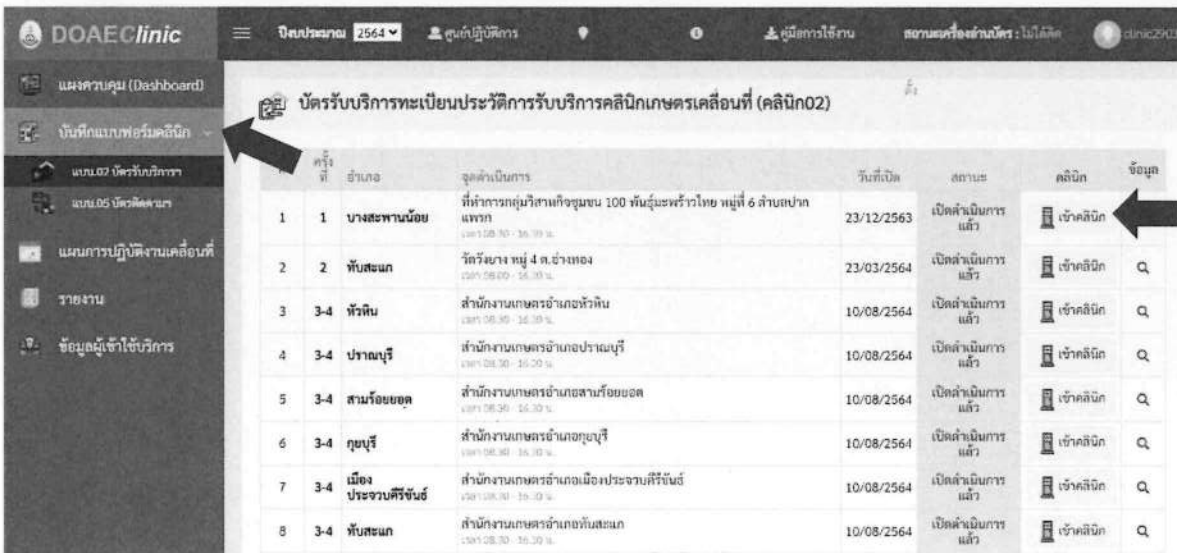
DOAEClinic

ปีงบประมาณ 2564 ศูนย์ปฏิบัติการ คู่มือการใช้งาน สถานะเครื่องอ่านบัตร : ไม่ได้ติด clinicZK03

แผงควบคุม (Dashboard)
บันทึกแบบฟอร์มคลินิก
แบบ.02 บัตรรับบริการฯ
แบบ.05 บัตรติดตามฯ
แผนการปฏิบัติงานเคลื่อนที่
รายงาน
ข้อมูลผู้เข้าใช้บริการ

บัตรรับบริการทะเบียนประวัติการรับบริการคลินิกเกษตรเคลื่อนที่ (คลินิก02)

| | ครั้งที่ | อำเภอ | จุดดำเนินการ | วันที่เปิด | สถานะ | คลินิก | ข้อมูล |
|---|---|---|---|---|---|---|---|
| 1 | 1 | บางสะพานน้อย | ที่ทำการกลุ่มวิสาหกิจชุมชน 100 พันธุ์มะพร้าวไทย หมู่ที่ 6 ตำบลปากแพรก เวลา 08.30 - 16.30 น. | 23/12/2563 | เปิดดำเนินการแล้ว | เข้าคลินิก | |
| 2 | 2 | ทับสะแก | วัดวังยาง หมู่ 4 ต.ช่างทอง เวลา 08.00 - 16.30 น. | 23/03/2564 | เปิดดำเนินการแล้ว | เข้าคลินิก | Q |
| 3 | 3-4 | หัวหิน | สำนักงานเกษตรอำเภอหัวหิน เวลา 08.30 - 16.30 น. | 10/08/2564 | เปิดดำเนินการแล้ว | เข้าคลินิก | Q |
| 4 | 3-4 | ปราณบุรี | สำนักงานเกษตรอำเภอปราณบุรี เวลา 08.30 - 16.30 น. | 10/08/2564 | เปิดดำเนินการแล้ว | เข้าคลินิก | Q |
| 5 | 3-4 | สามร้อยยอด | สำนักงานเกษตรอำเภอสามร้อยยอด เวลา 08.30 - 16.30 น. | 10/08/2564 | เปิดดำเนินการแล้ว | เข้าคลินิก | Q |
| 6 | 3-4 | กุยบุรี | สำนักงานเกษตรอำเภอกุยบุรี เวลา 08.30 - 16.30 น. | 10/08/2564 | เปิดดำเนินการแล้ว | เข้าคลินิก | Q |
| 7 | 3-4 | เมืองประจวบคีรีขันธ์ | สำนักงานเกษตรอำเภอเมืองประจวบคีรีขันธ์ เวลา 08.30 - 16.30 น. | 10/08/2564 | เปิดดำเนินการแล้ว | เข้าคลินิก | Q |
| 8 | 3-4 | ทับสะแก | สำนักงานเกษตรอำเภอทับสะแก เวลา 08.30 - 16.30 น. | 10/08/2564 | เปิดดำเนินการแล้ว | เข้าคลินิก | Q |